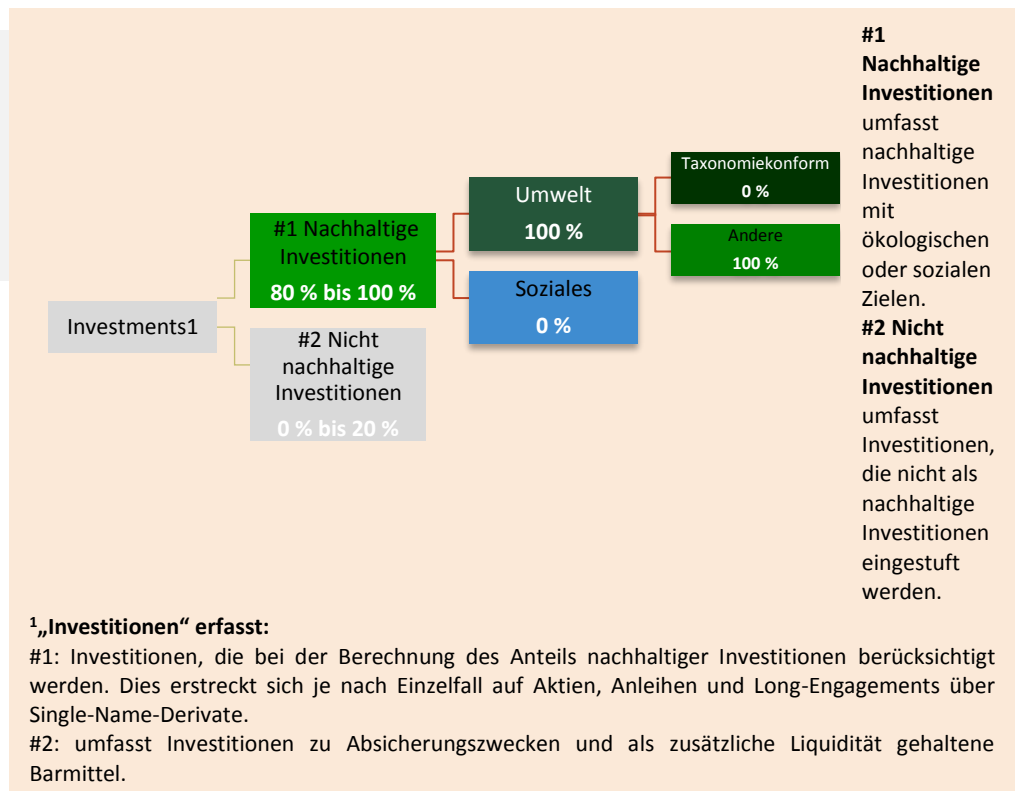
Investments1

#1 Nachhaltige Investitionen
80 % bis 100 %

#2 Nicht nachhaltige Investitionen
0 % bis 20 %

Umwelt
100 %

Soziales
0 %

Taxonomiekonform
0 %

Andere
100 %

**#1 Nachhaltige Investitionen** umfasst nachhaltige Investitionen mit ökologischen oder sozialen Zielen.
**#2 Nicht nachhaltige Investitionen** umfasst Investitionen, die nicht als nachhaltige Investitionen eingestuft werden.

**¹„Investitionen“ erfasst:**
#1: Investitionen, die bei der Berechnung des Anteils nachhaltiger Investitionen berücksichtigt werden. Dies erstreckt sich je nach Einzelfall auf Aktien, Anleihen und Long-Engagements über Single-Name-Derivate.
#2: umfasst Investitionen zu Absicherungszwecken und als zusätzliche Liquidität gehaltene Barmittel.